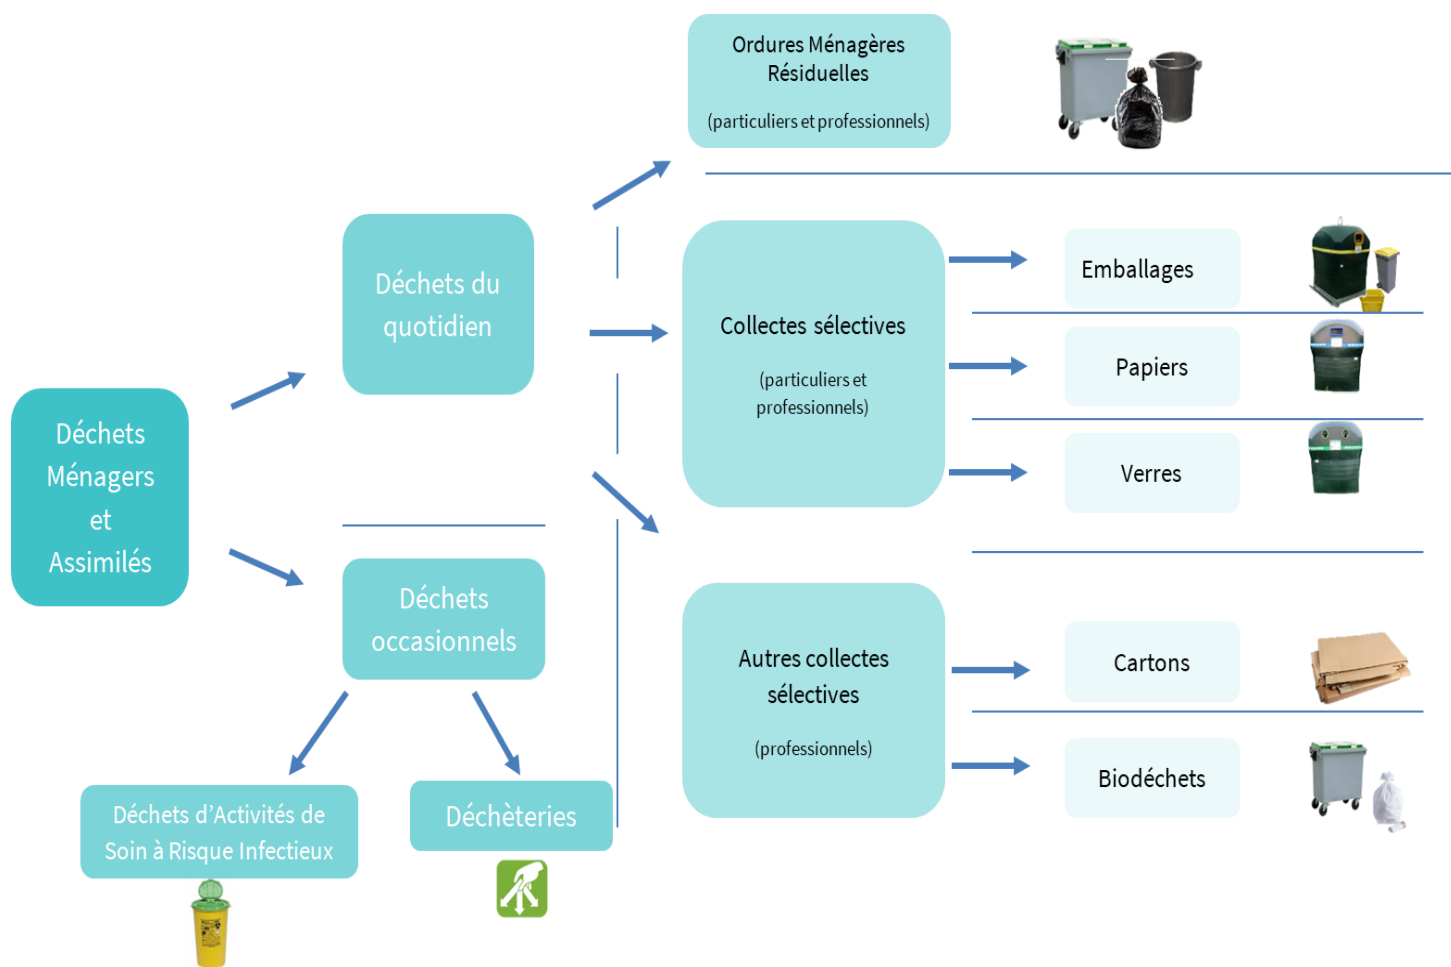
Déchets Ménagers et Assimilés

Déchets du quotidien

Déchets occasionnels

Déchets d'Activités de Soin à Risque Infectieux

Déchèteries

Ordures Ménagères Résiduelles

(particuliers et professionnels)

Collectes sélectives

(particuliers et professionnels)

Emballages

Papiers

Verres

Autres collectes sélectives

(professionnels)

Cartons

Biodéchets